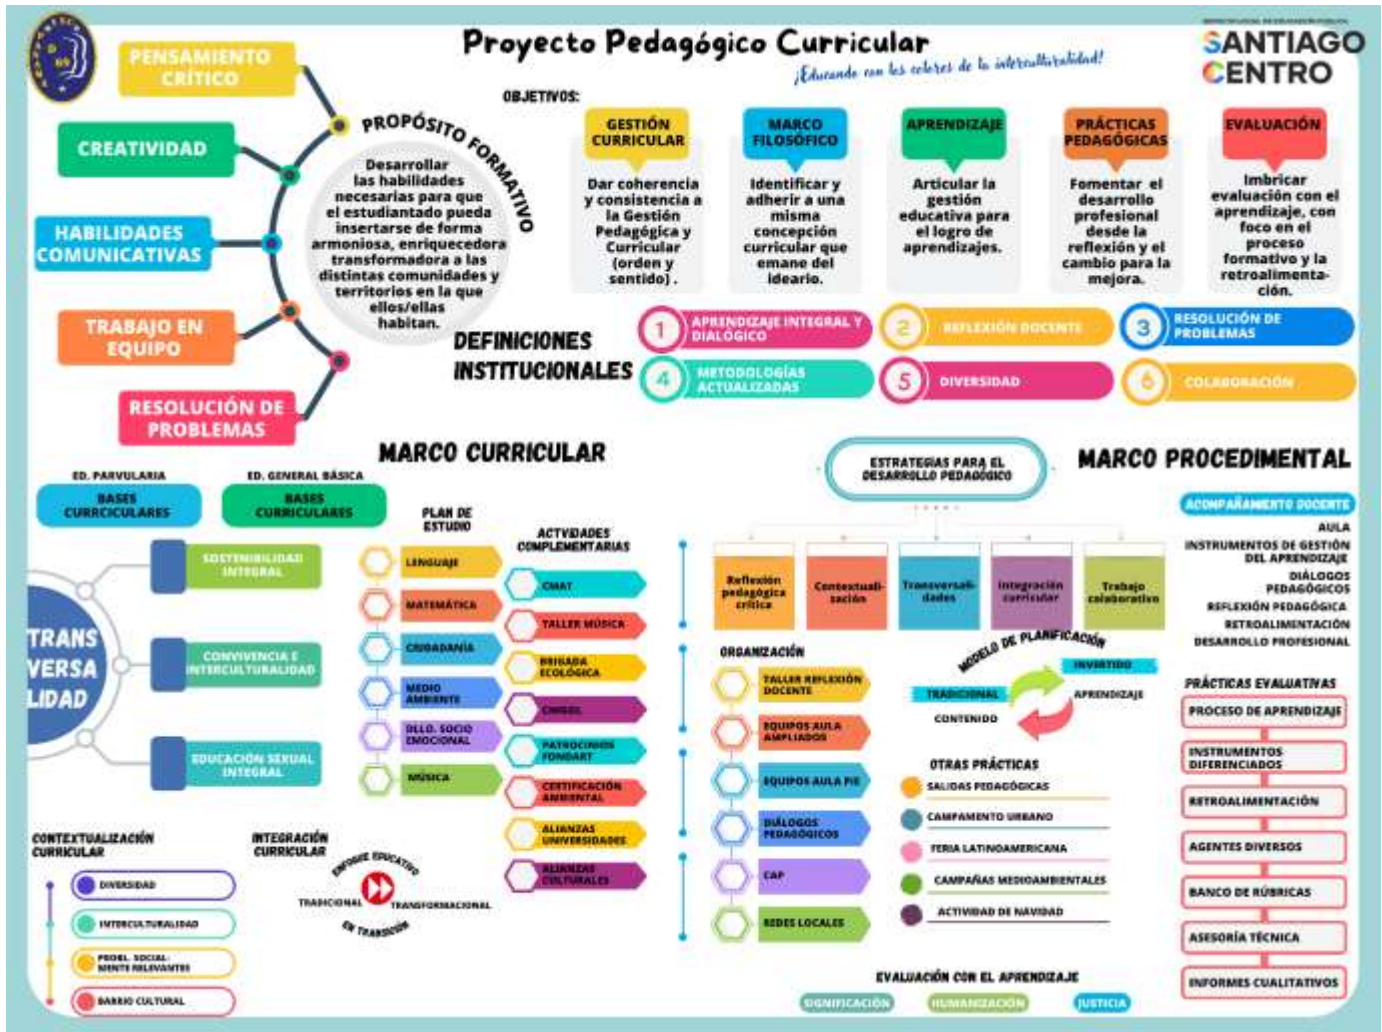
Proyecto Pedagógico Curricular
¡Educando con los colores de la interculturalidad!

SANTIAGO CENTRO

PENSAMIENTO CRÍTICO
CREATIVIDAD
HABILIDADES COMUNICATIVAS
TRABAJO EN EQUIPO
RESOLUCIÓN DE PROBLEMAS

PROPÓSITO FORMATIVO
Desarrollar las habilidades necesarias para que el estudiantado pueda insertarse de forma armoniosa, enriquecedora y transformadora a las distintas comunidades y territorios en la que ellos/ellas habitan.

OBJETIVOS:
GESTIÓN CURRICULAR
Dar coherencia y consistencia a la Gestión Pedagógica y Curricular (orden y sentido).
MARCO FILOSÓFICO
Identificar y adherir a una misma concepción curricular que emane del ideario.
APRENDIZAJE
Articular la gestión educativa para el logro de aprendizajes.
PRÁCTICAS PEDAGÓGICAS
Fomentar el desarrollo profesional desde la reflexión y el cambio para la mejora.
EVALUACIÓN
Imbricar evaluación con el aprendizaje, con foco en el proceso formativo y la retroalimentación.

DEFINICIONES INSTITUCIONALES
1 APRENDIZAJE INTEGRAL Y DIALÓGICO
2 REFLEXIÓN DOCENTE
3 RESOLUCIÓN DE PROBLEMAS
4 METODOLOGÍAS ACTUALIZADAS
5 DIVERSIDAD
6 COLABORACIÓN

MARCO CURRICULAR
ED. PARVULARIA
BASES CURRICULARES
ED. GENERAL BÁSICA
BASES CURRICULARES
TRANSVERSALIDAD
SOSTENIBILIDAD INTEGRAL
CONVIVENCIA E INTERCULTURALIDAD
EDUCACIÓN SEXUAL INTEGRAL
PLAN DE ESTUDIO
LENGUAJE
MATEMÁTICA
CIUDADANÍA
MEDIO AMBIENTE
DLLO. SOCIO EMOCIONAL
MÚSICA
ACTIVIDADES COMPLEMENTARIAS
CMAT
TALLER MÚSICA
BRIGADA ECOLÓGICA
CMSEL
PATROCINIOS FONDART
CERTIFICACIÓN AMBIENTAL
ALIANZAS UNIVERSIDADES
ALIANZAS CULTURALES
CONTEXTUALIZACIÓN CURRICULAR
DIVERSIDAD
INTERCULTURALIDAD
PROBL. SOCIAL-MENTE RELEVANTES
BARRIO CULTURAL
INTEGRACIÓN CURRICULAR
ENFOQUE EDUCATIVO
TRADICIONAL
TRANSFORMACIONAL
EN TRANSICIÓN

MARCO PROCEDIMENTAL
ESTRATEGIAS PARA EL DESARROLLO PEDAGÓGICO
Reflexión pedagógica crítica
Contextualización
Transversalidades
Integración curricular
Trabajo colaborativo
ORGANIZACIÓN
TALLER REFLEXIÓN DOCENTE
EQUIPOS AULA AMPLIADOS
EQUIPOS AULA PIE
DIÁLOGOS PEDAGÓGICOS
CAP
REDES LOCALES
MODELO DE PLANIFICACIÓN
INVERTIDO
TRADICIONAL
APRENDIZAJE
CONTENIDO
OTRAS PRÁCTICAS
SALIDAS PEDAGÓGICAS
CAMPAMENTO URBANO
FERIA LATINOAMERICANA
CAMPAÑAS MEDIOAMBIENTALES
ACTIVIDAD DE NAVIDAD
EVALUACIÓN CON EL APRENDIZAJE
SIGNIFICACIÓN
HUMANIZACIÓN
JUSTICIA
ACOMPAÑAMIENTO DOCENTE
AULA
INSTRUMENTOS DE GESTIÓN DEL APRENDIZAJE
DIÁLOGOS PEDAGÓGICOS
REFLEXIÓN PEDAGÓGICA
RETROALIMENTACIÓN
DESARROLLO PROFESIONAL
PRÁCTICAS EVALUATIVAS
PROCESO DE APRENDIZAJE
INSTRUMENTOS DIFERENCIADOS
RETROALIMENTACIÓN
AGENTES DIVERSOS
BANCO DE RÚBRICAS
ASESORÍA TÉCNICA
INFORMES CUALITATIVOS